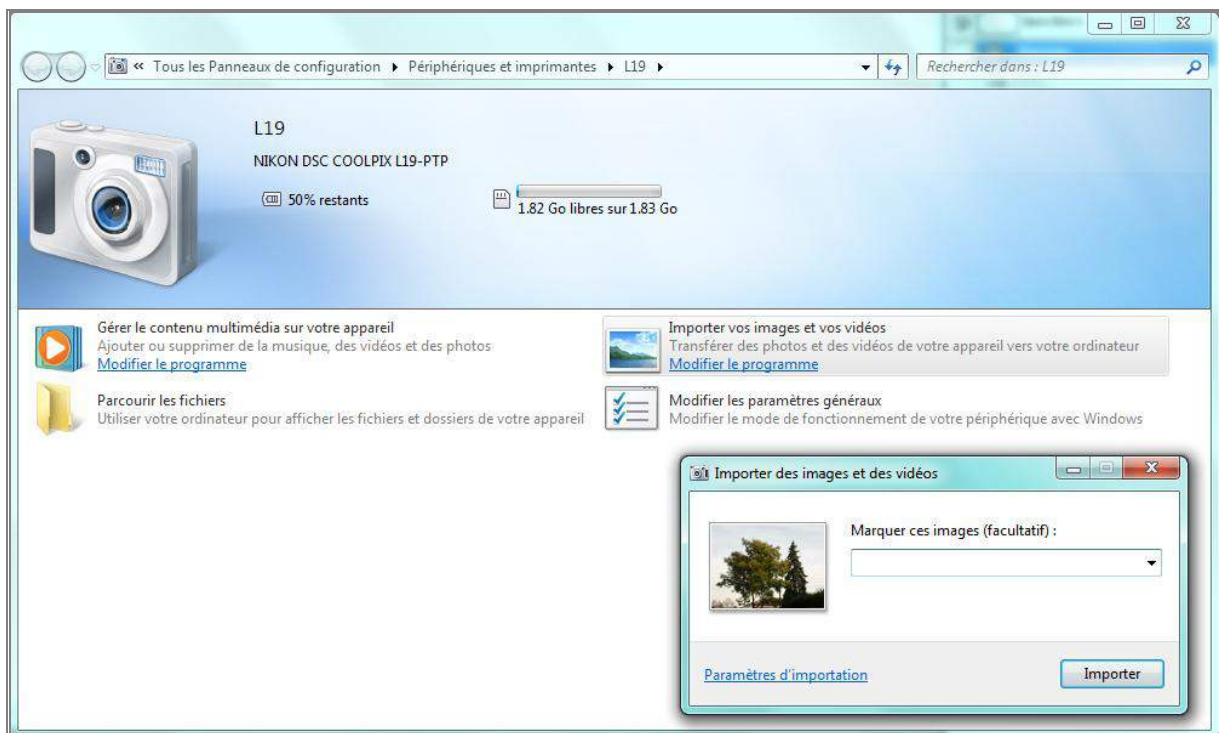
« Tous les Panneaux de configuration ▸ Périphériques et imprimantes ▸ L19 ▸

Rechercher dans : L19

L19

NIKON DSC COOLPIX L19-PTP

50% restants

1.82 Go libres sur 1.83 Go

Gérer le contenu multimédia sur votre appareil
Ajouter ou supprimer de la musique, des vidéos et des photos
Modifier le programme

Importer vos images et vos vidéos
Transférer des photos et des vidéos de votre appareil vers votre ordinateur
Modifier le programme

Parcourir les fichiers
Utiliser votre ordinateur pour afficher les fichiers et dossiers de votre appareil

Modifier les paramètres généraux
Modifier le mode de fonctionnement de votre périphérique avec Windows

Importer des images et des vidéos

Marquer ces images (facultatif) :

Paramètres d'importation

Importer